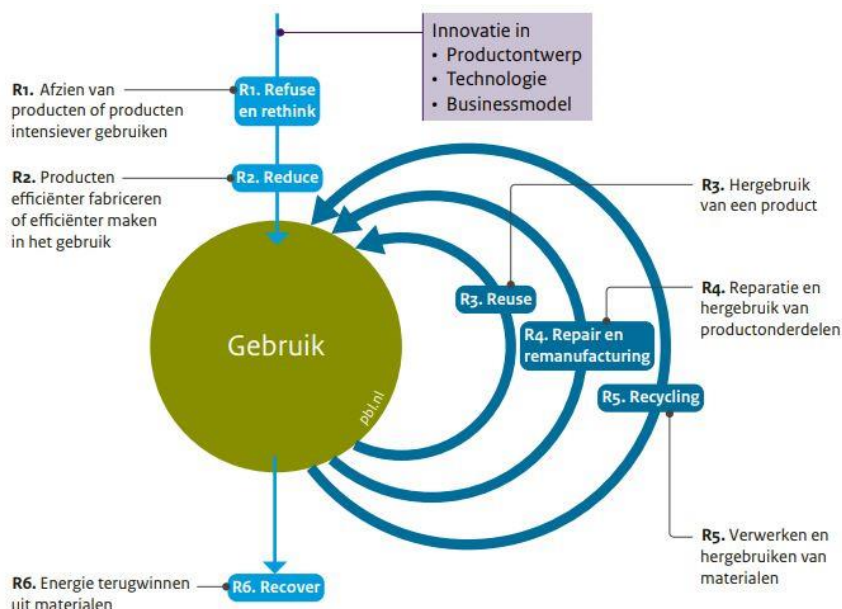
Innovatie in
• Productontwerp
• Technologie
• Businessmodel

R1. Afzien van producten of producten intensiever gebruiken

R1. Refuse en rethink

R2. Producten efficiënter fabriceren of efficiënter maken in het gebruik

R2. Reduce

R3. Hergebruik van een product

R4. Reparatie en hergebruik van productonderdelen

Gebruik

pbl.nl

R3. Reuse

R4. Repair en remanufacturing

R5. Recycling

R5. Verwerken en hergebruiken van materialen

R6. Energie terugwinnen uit materialen

R6. Recover